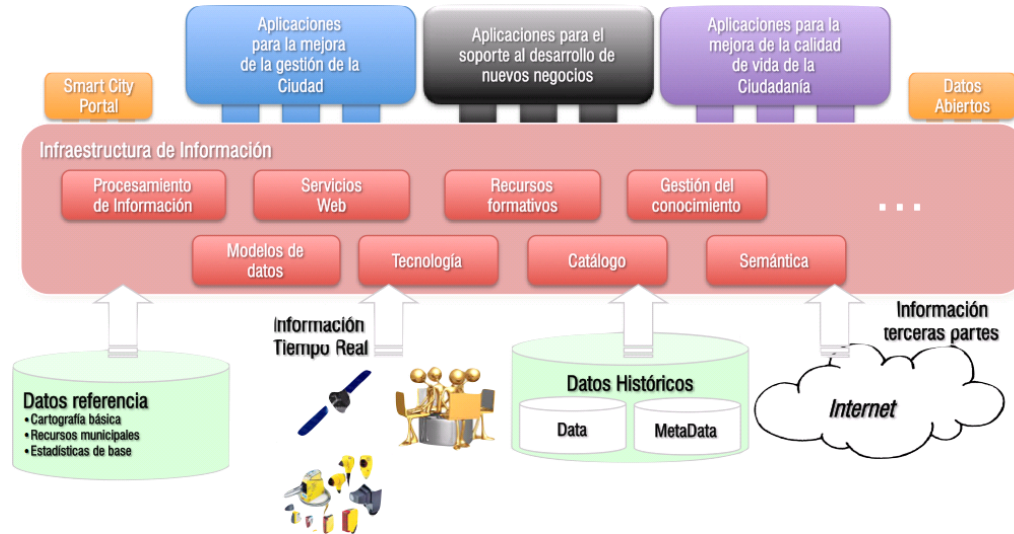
Smart City Portal

Aplicaciones para la mejora de la gestión de la Ciudad

Aplicaciones para el soporte al desarrollo de nuevos negocios

Aplicaciones para la mejora de la calidad de vida de la Ciudadanía

Datos Abiertos

Infraestructura de Información

Procesamiento de Información

Servicios Web

Recursos formativos

Gestión del conocimiento

...

Modelos de datos

Tecnología

Catálogo

Semántica

Información Tiempo Real

Información terceras partes

Datos referencia
• Cartografía básica
• Recursos municipales
• Estadísticas de base

Datos Históricos

Data

MetaData

Internet